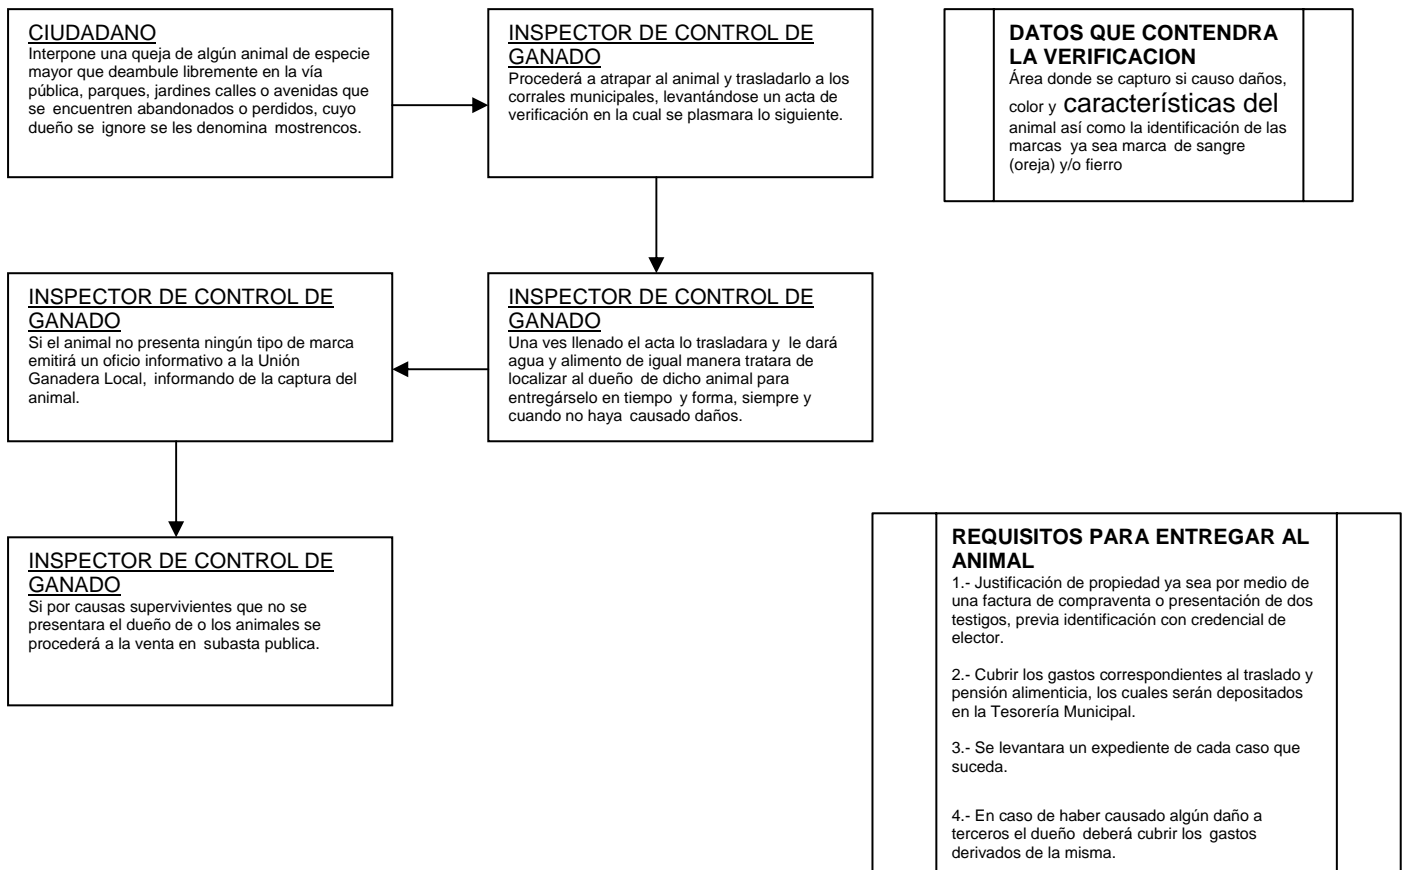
CIUDADANO
Interpone una queja de algún animal de especie mayor que deambule libremente en la vía pública, parques, jardines calles o avenidas que se encuentren abandonados o perdidos, cuyo dueño se ignore se les denomina mostrencos.

INSPECTOR DE CONTROL DE GANADO
Procederá a atrapar al animal y trasladarlo a los corrales municipales, levantándose un acta de verificación en la cual se plasmara lo siguiente.

DATOS QUE CONTENDRA LA VERIFICACION
Área donde se capturo si causo daños, color y características del animal así como la identificación de las marcas ya sea marca de sangre (oreja) y/o fierro

INSPECTOR DE CONTROL DE GANADO
Una ves llenado el acta lo trasladara y le dará agua y alimento de igual manera tratara de localizar al dueño de dicho animal para entregárselo en tiempo y forma, siempre y cuando no haya causado daños.

INSPECTOR DE CONTROL DE GANADO
Si el animal no presenta ningún tipo de marca emitirá un oficio informativo a la Unión Ganadera Local, informando de la captura del animal.

INSPECTOR DE CONTROL DE GANADO
Si por causas supervivientes que no se presentara el dueño de o los animales se procederá a la venta en subasta publica.

REQUISITOS PARA ENTREGAR AL ANIMAL
1.- Justificación de propiedad ya sea por medio de una factura de compraventa o presentación de dos testigos, previa identificación con credencial de elector.

2.- Cubrir los gastos correspondientes al traslado y pensión alimenticia, los cuales serán depositados en la Tesorería Municipal.

3.- Se levantara un expediente de cada caso que suceda.

4.- En caso de haber causado algún daño a terceros el dueño deberá cubrir los gastos derivados de la misma.